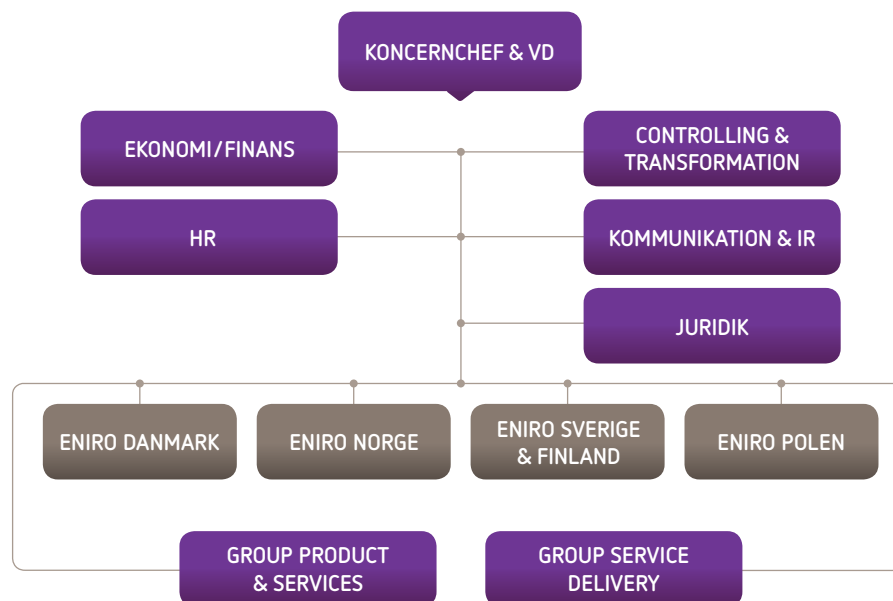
KONCERNCHEF & VD

EKONOMI/FINANS

CONTROLLING & TRANSFORMATION

HR

KOMMUNIKATION & IR

JURIDIK

ENIRO DANMARK

ENIRO NORGE

ENIRO SVERIGE & FINLAND

ENIRO POLEN

GROUP PRODUCT & SERVICES

GROUP SERVICE DELIVERY